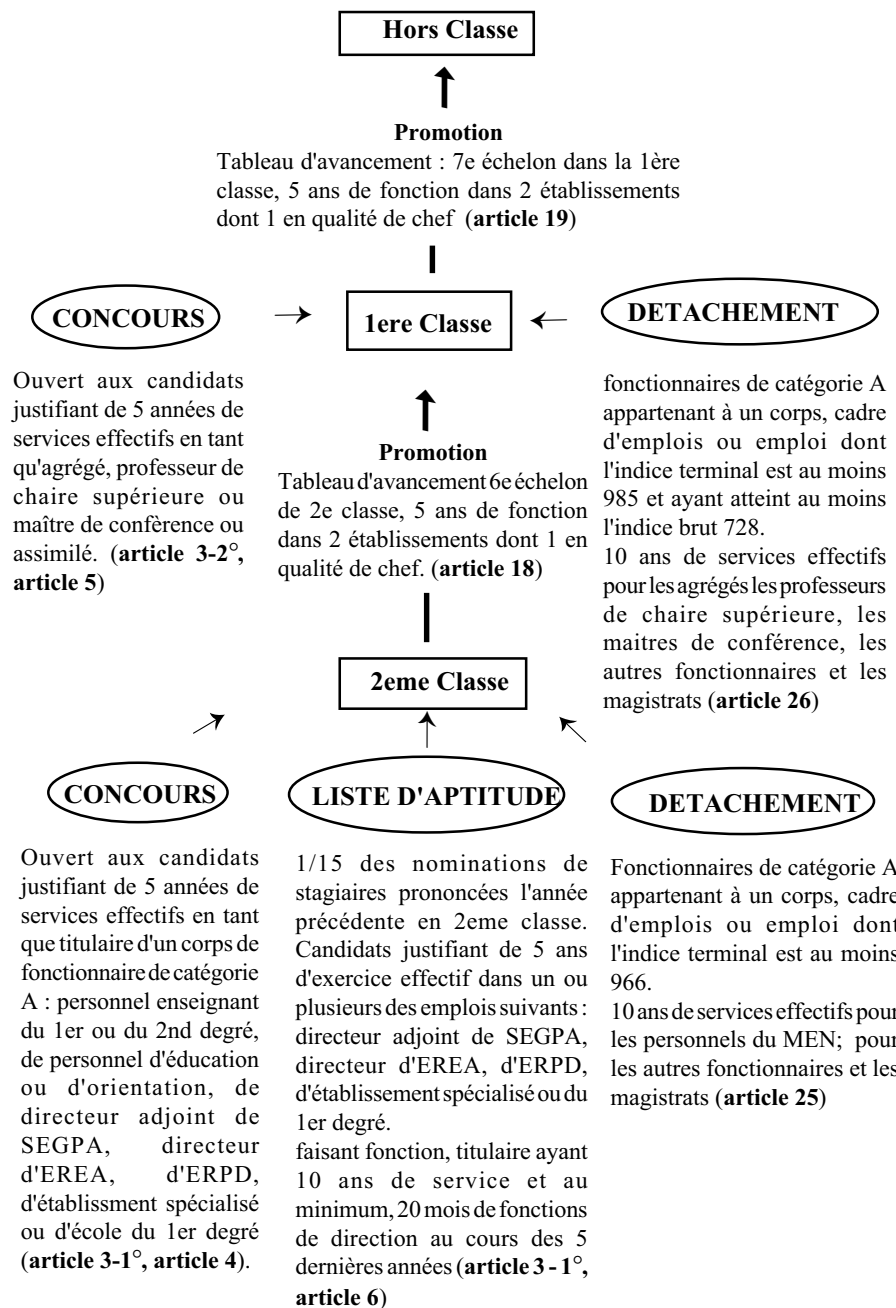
Hors Classe

Promotion
Tableau d'avancement : 7e échelon dans la 1ère classe, 5 ans de fonction dans 2 établissements dont 1 en qualité de chef (**article 19**)

CONCOURS

1ere Classe

DETACHEMENT

Ouvert aux candidats justifiant de 5 années de services effectifs en tant qu'agrégé, professeur de chaire supérieure ou maître de confèrence ou assimilé. (**article 3-2°, article 5**)

Promotion
Tableau d'avancement 6e échelon de 2e classe, 5 ans de fonction dans 2 établissements dont 1 en qualité de chef. (**article 18**)

fonctionnaires de catégorie A appartenant à un corps, cadre d'emplois ou emploi dont l'indice terminal est au moins 985 et ayant atteint au moins l'indice brut 728.
10 ans de services effectifs pour les agrégés les professeurs de chaire supérieure, les maitres de conférence, les autres fonctionnaires et les magistrats (**article 26**)

2eme Classe

CONCOURS

LISTE D'APTITUDE

DETACHEMENT

Ouvert aux candidats justifiant de 5 années de services effectifs en tant que titulaire d'un corps de fonctionnaire de catégorie A : personnel enseignant du 1er ou du 2nd degré, de personnel d'éducation ou d'orientation, de directeur adjoint de SEGPA, directeur d'EREA, d'ERPD, d'établissment spécialisé ou d'école du 1er degré (**article 3-1°, article 4**).

1/15 des nominations de stagiaires prononcées l'année précédente en 2eme classe. Candidats justifiant de 5 ans d'exercice effectif dans un ou plusieurs des emplois suivants : directeur adjoint de SEGPA, directeur d'EREA, d'ERPD, d'établissement spécialisé ou du 1er degré.
faisant fonction, titulaire ayant 10 ans de service et au minimum, 20 mois de fonctions de direction au cours des 5 dernières années (**article 3 - 1°, article 6**)

Fonctionnaires de catégorie A appartenant à un corps, cadre d'emplois ou emploi dont l'indice terminal est au moins 966.
10 ans de services effectifs pour les personnels du MEN; pour les autres fonctionnaires et les magistrats (**article 25**)